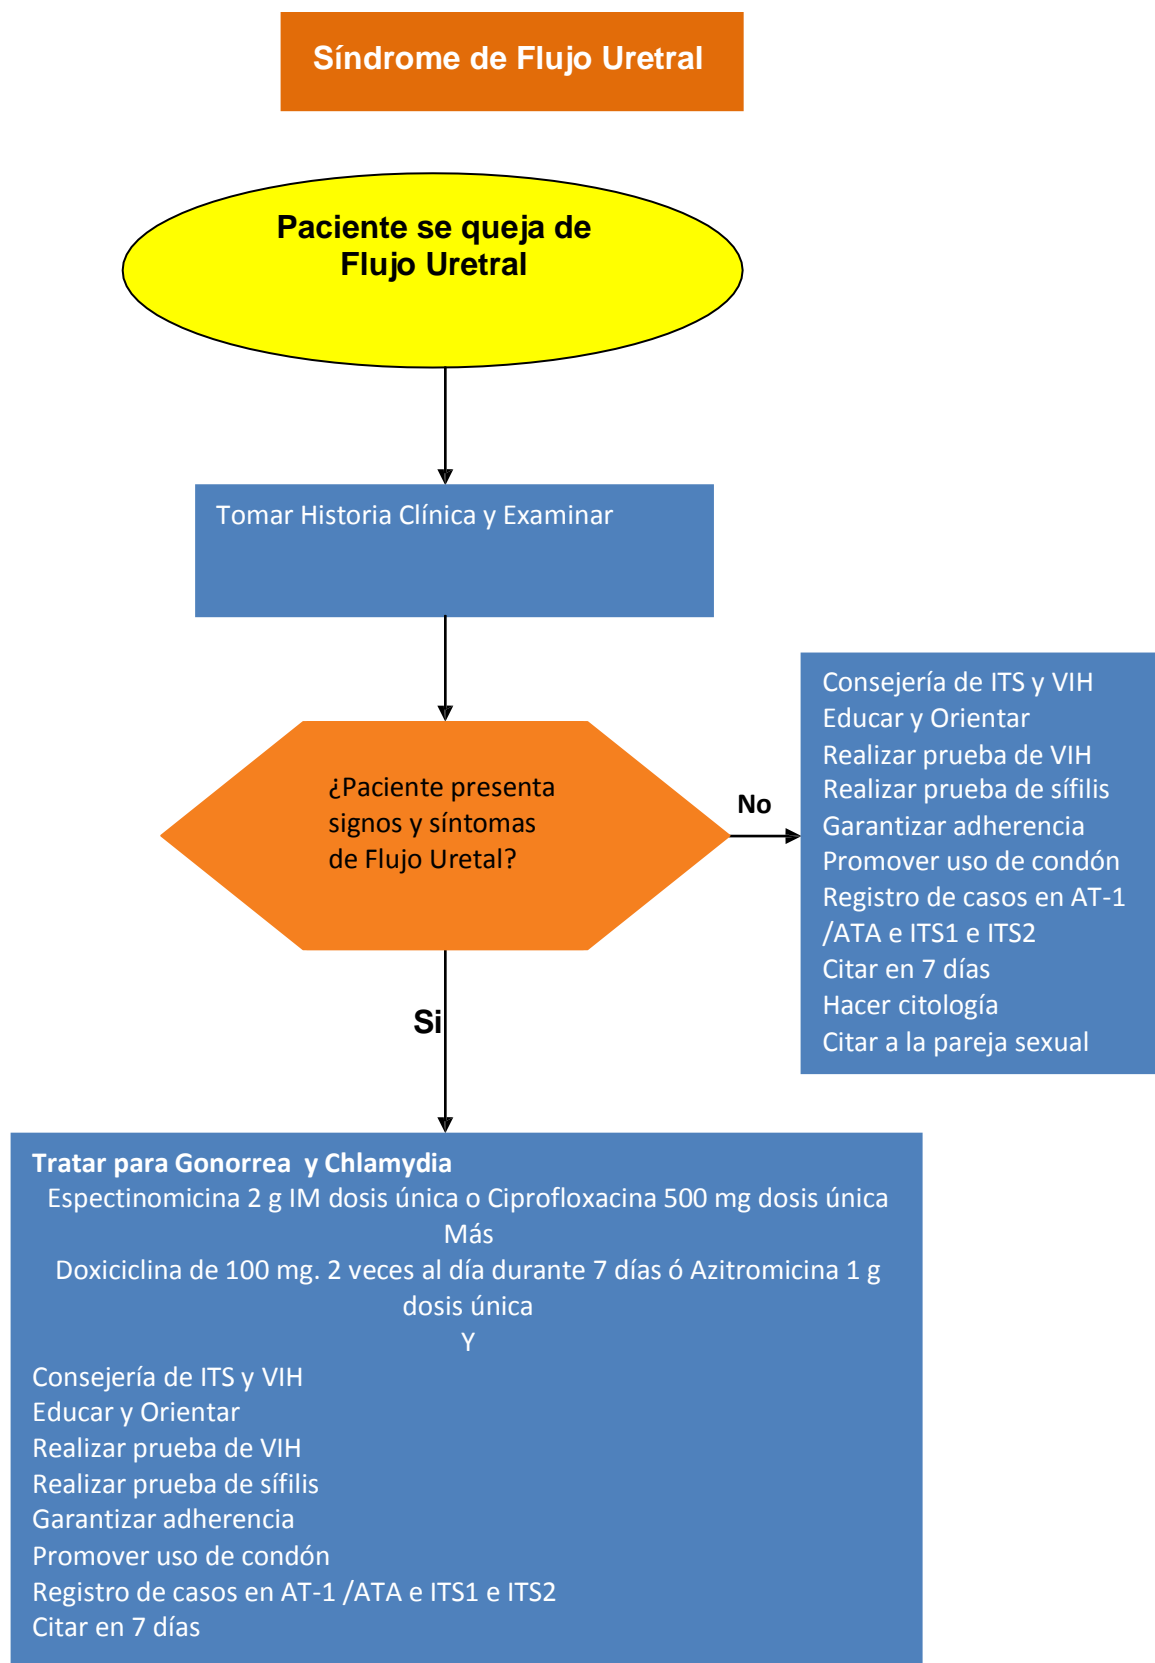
Síndrome de Flujo Uretral

Paciente se queja de Flujo Uretral

Tomar Historia Clínica y Examinar

¿Paciente presenta signos y síntomas de Flujo Uretal?

No

Consejería de ITS y VIH
Educar y Orientar
Realizar prueba de VIH
Realizar prueba de sífilis
Garantizar adherencia
Promover uso de condón
Registro de casos en AT-1 /ATA e ITS1 e ITS2
Citar en 7 días
Hacer citología
Citar a la pareja sexual

Si

Tratar para Gonorrea y Chlamydia
Espectinomicina 2 g IM dosis única o Ciprofloxacina 500 mg dosis única
Más
Doxiciclina de 100 mg. 2 veces al día durante 7 días ó Azitromicina 1 g dosis única
Y
Consejería de ITS y VIH
Educar y Orientar
Realizar prueba de VIH
Realizar prueba de sífilis
Garantizar adherencia
Promover uso de condón
Registro de casos en AT-1 /ATA e ITS1 e ITS2
Citar en 7 días